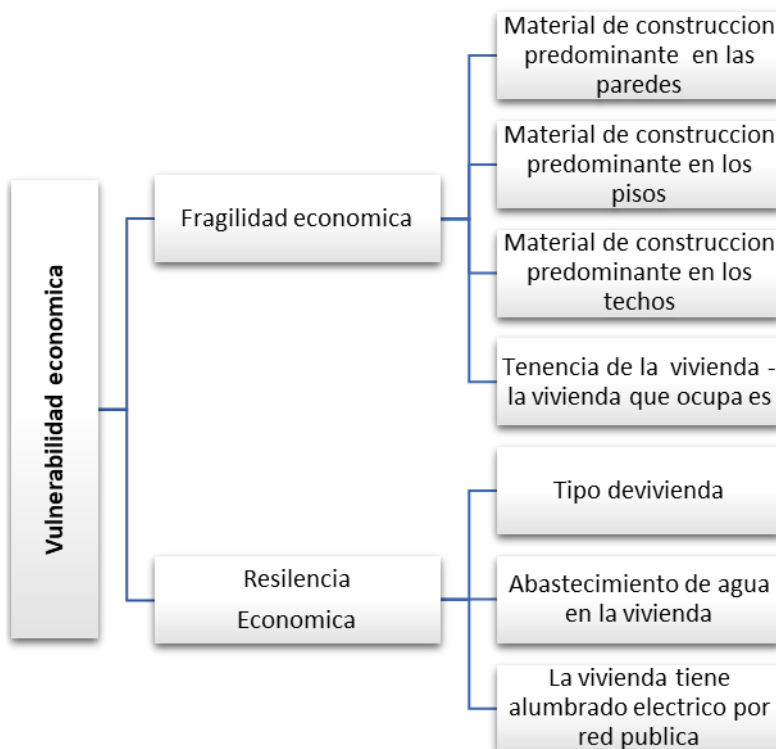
Vulnerabilidad economica

Fragilidad economica

Material de construccion predominante en las paredes

Material de construccion predominante en los pisos

Material de construccion predominante en los techos

Tenencia de la vivienda - la vivienda que ocupa es

Resilencia Economica

Tipo devivienda

Abastecimiento de agua en la vivienda

La vivienda tiene alumbrado electrico por red publica